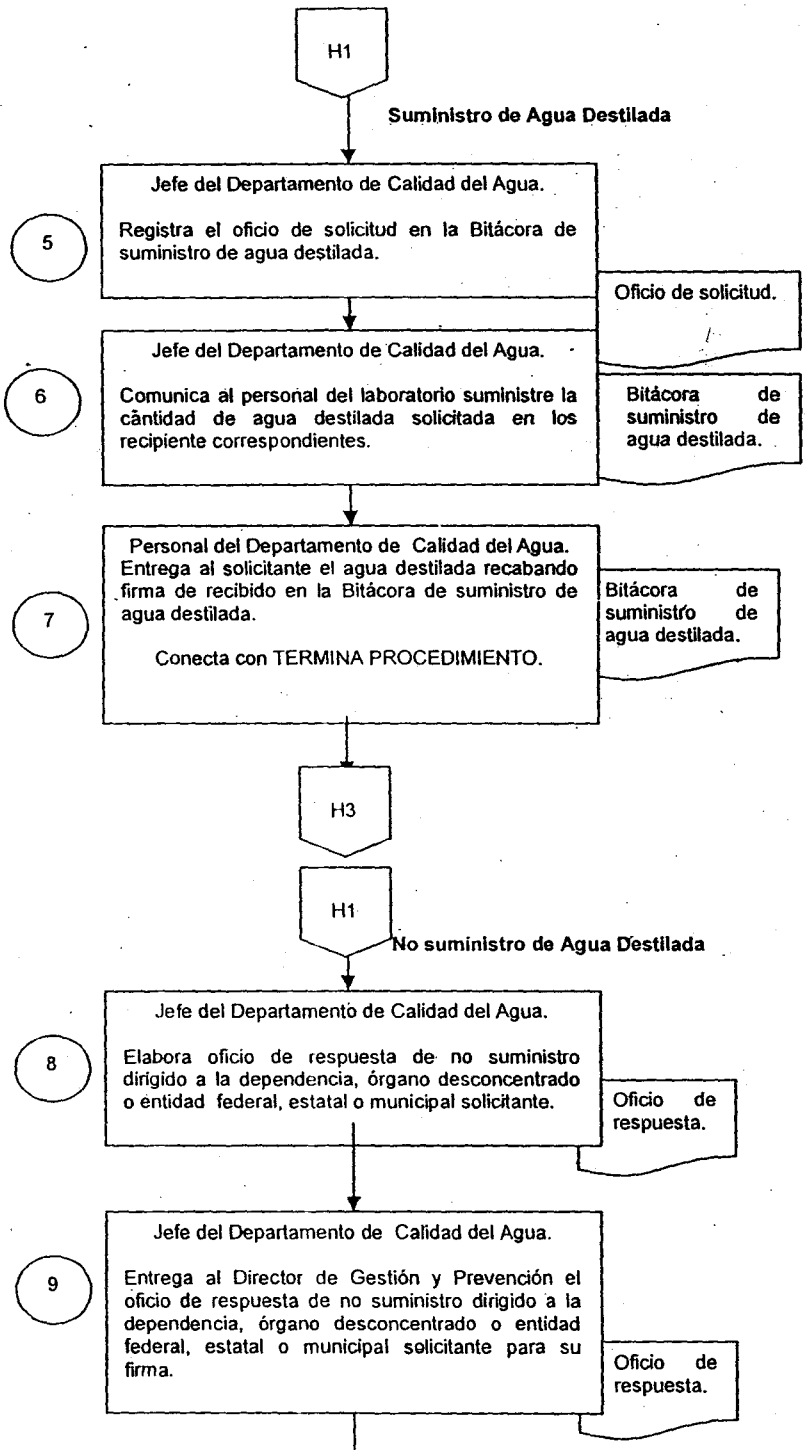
H1

Suministro de Agua Destilada

5

Jefe del Departamento de Calidad del Agua.

Registra el oficio de solicitud en la Bitácora de suministro de agua destilada.

Oficio de solicitud.

6

Jefe del Departamento de Calidad del Agua.

Comunica al personal del laboratorio suministre la cântidad de agua destilada solicitada en los recipiente correspondientes.

Bitácora de suministro de agua destilada.

7

Personal del Departamento de Calidad del Agua. Entrega al solicitante el agua destilada recabando firma de recibido en la Bitácora de suministro de agua destilada.

Conecta con TERMINA PROCEDIMIENTO.

Bitácora de suministro de agua destilada.

H3

H1

No suministro de Agua Destilada

8

Jefe del Departamento de Calidad del Agua.

Elabora oficio de respuesta de no suministro dirigido a la dependencia, órgano desconcentrado o entidad federal, estatal o municipal solicitante.

Oficio de respuesta.

9

Jefe del Departamento de Calidad del Agua.

Entrega al Director de Gestión y Prevención el oficio de respuesta de no suministro dirigido a la dependencia, órgano desconcentrado o entidad federal, estatal o municipal solicitante para su firma.

Oficio de respuesta.